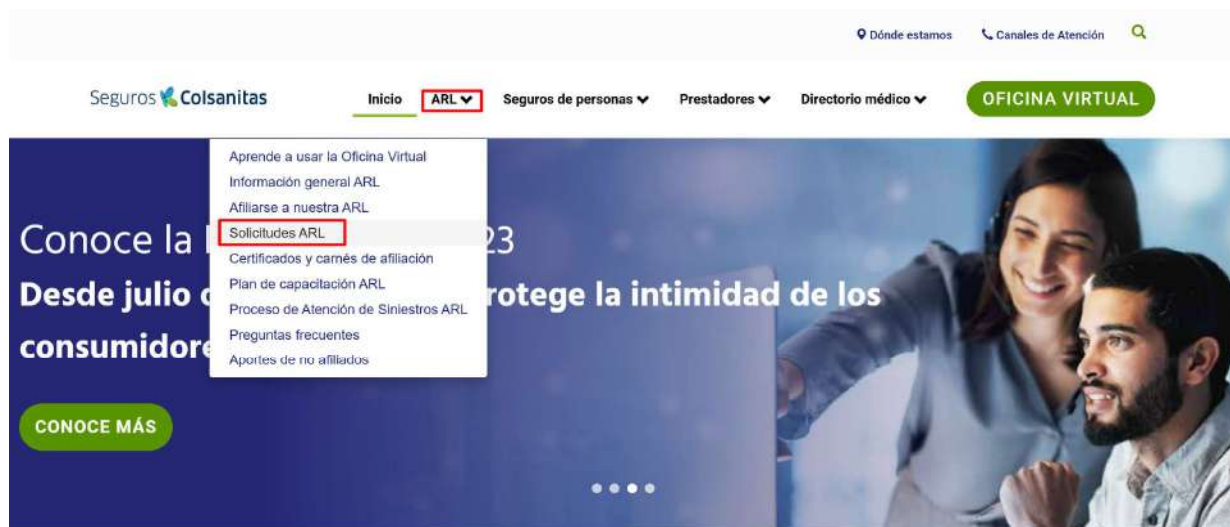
Dónde estamos Canales de Atención

Seguros Colsanitas

Inicio ARL Seguros de personas Prestadores Directorio médico OFICINA VIRTUAL

Aprende a usar la Oficina Virtual
Información general ARL
Afiliarse a nuestra ARL
Solicitudes ARL
Certificados y carnés de afiliación
Plan de capacitación ARL
Proceso de Atención de Siniestros ARL
Preguntas frecuentes
Aportes de no afiliados

Conoce la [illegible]23

Desde julio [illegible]rotege la intimidad de los consumidore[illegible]

CONOCE MÁS